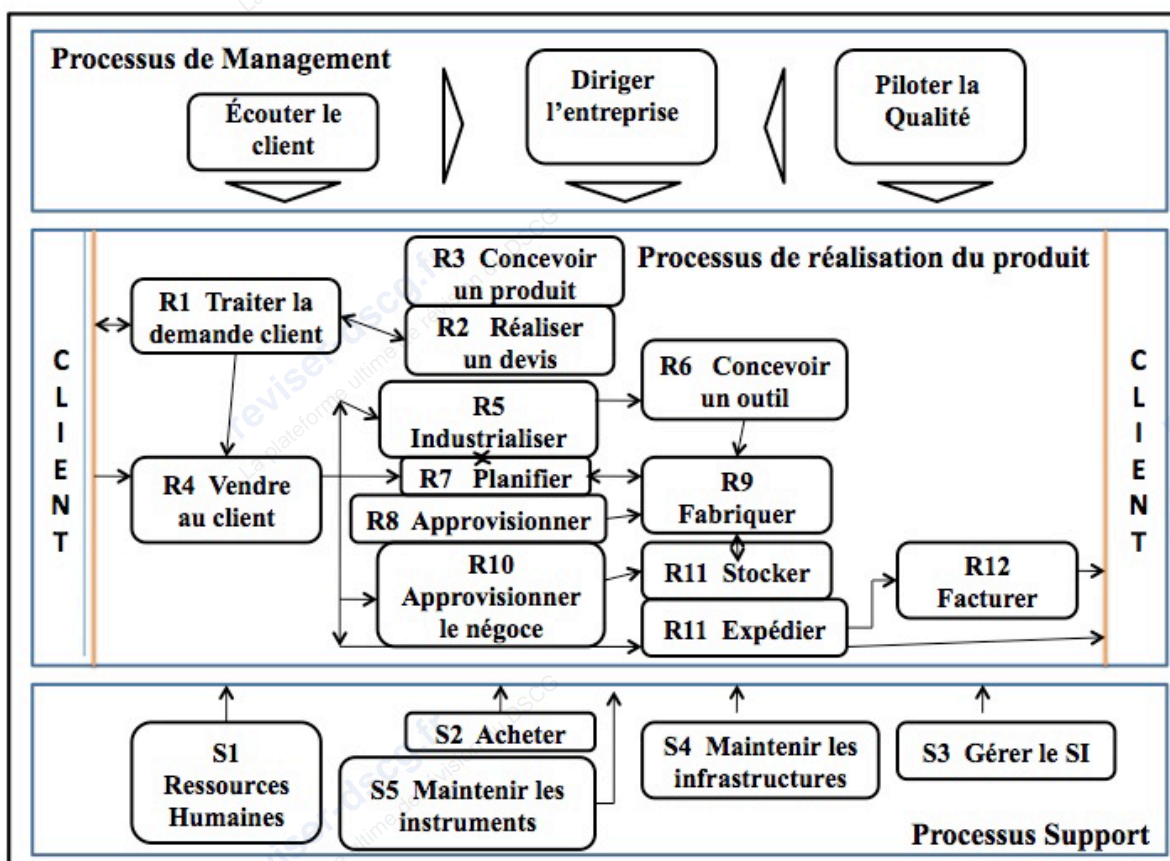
Processus de Management

Écouter le client

Diriger l'entreprise

Piloter la Qualité

Processus de réalisation du produit

CLIENT

R3 Concevoir un produit

R1 Traiter la demande client

R2 Réaliser un devis

R6 Concevoir un outil

R5 Industrialiser

R4 Vendre au client

R7 Planifier

R9 Fabriquer

R8 Approvisionner

R10 Approvisionner le négoce

R11 Stocker

R12 Facturer

R11 Expédier

CLIENT

S1 Ressources Humaines

S2 Acheter

S5 Maintenir les instruments

S4 Maintenir les infrastructures

S3 Gérer le SI

Processus Support